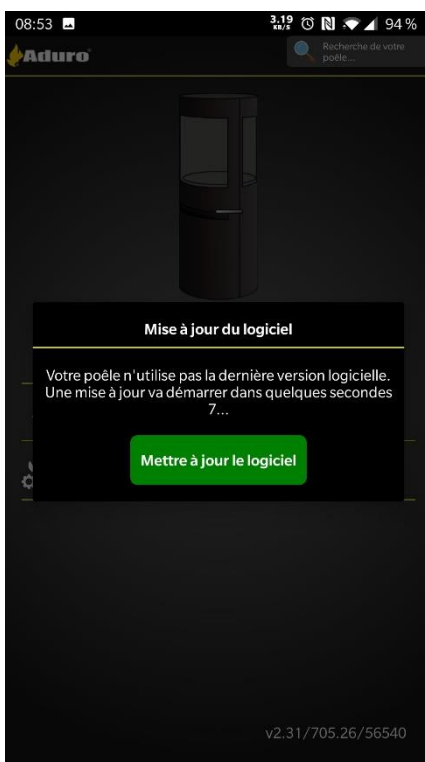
08:53
3.19 KB/S
94 %

Aduro

Recherche de votre poêle...

Mise à jour du logiciel

Votre poêle n'utilise pas la dernière version logicielle. Une mise à jour va démarrer dans quelques secondes 7...

Mettre à jour le logiciel

v2.31/705.26/56540